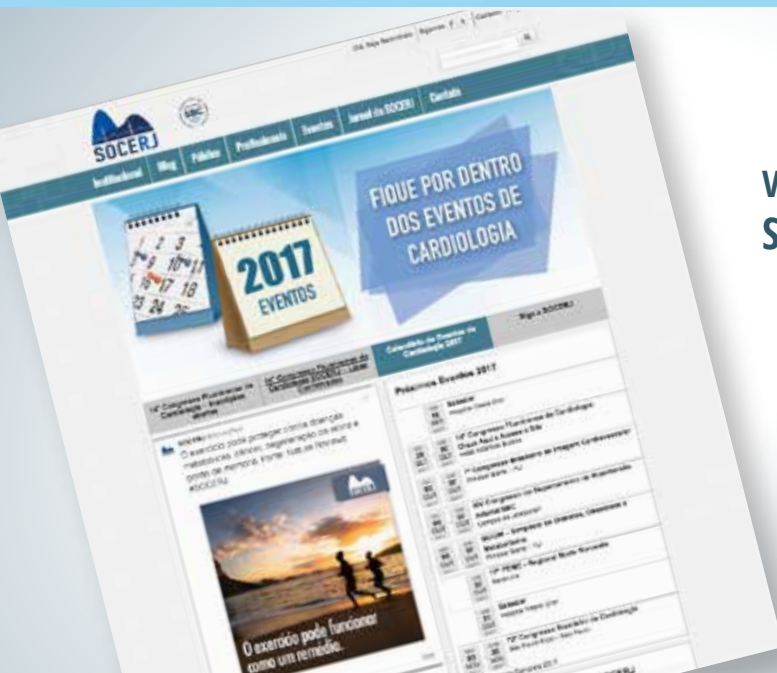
SOCERJ

Institucional Blog Público Profissionais Eventos Jornal da SOCERJ Contato

FIQUE POR DENTRO DOS EVENTOS DE CARDIOLOGIA

2017 EVENTOS

Calendário de Eventos de Cardiologia 2017

Blog da SOCERJ

Próximos Eventos 2017

O exercício pode proteger contra doenças metabólicas, câncer, degeneração do sono e perda de memória. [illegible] #SOCERJ

O exercício pode funcionar como um remédio.

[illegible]

W
S